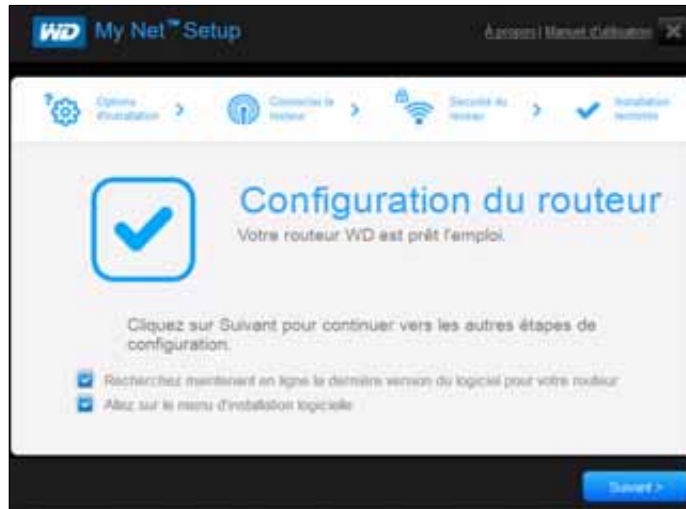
WD My Net™ Setup

À propos | Manuel d'utilisation ✕

Options d'installation > Connecter le routeur > Sécurité du routeur > Installation terminée

Configuration du routeur

Votre routeur WD est prêt l'emploi.

Cliquez sur Suivant pour continuer vers les autres étapes de configuration.

Recherchez maintenant en ligne la dernière version du logiciel pour votre routeur

Allez sur le menu d'installation logicielle

Suivant >